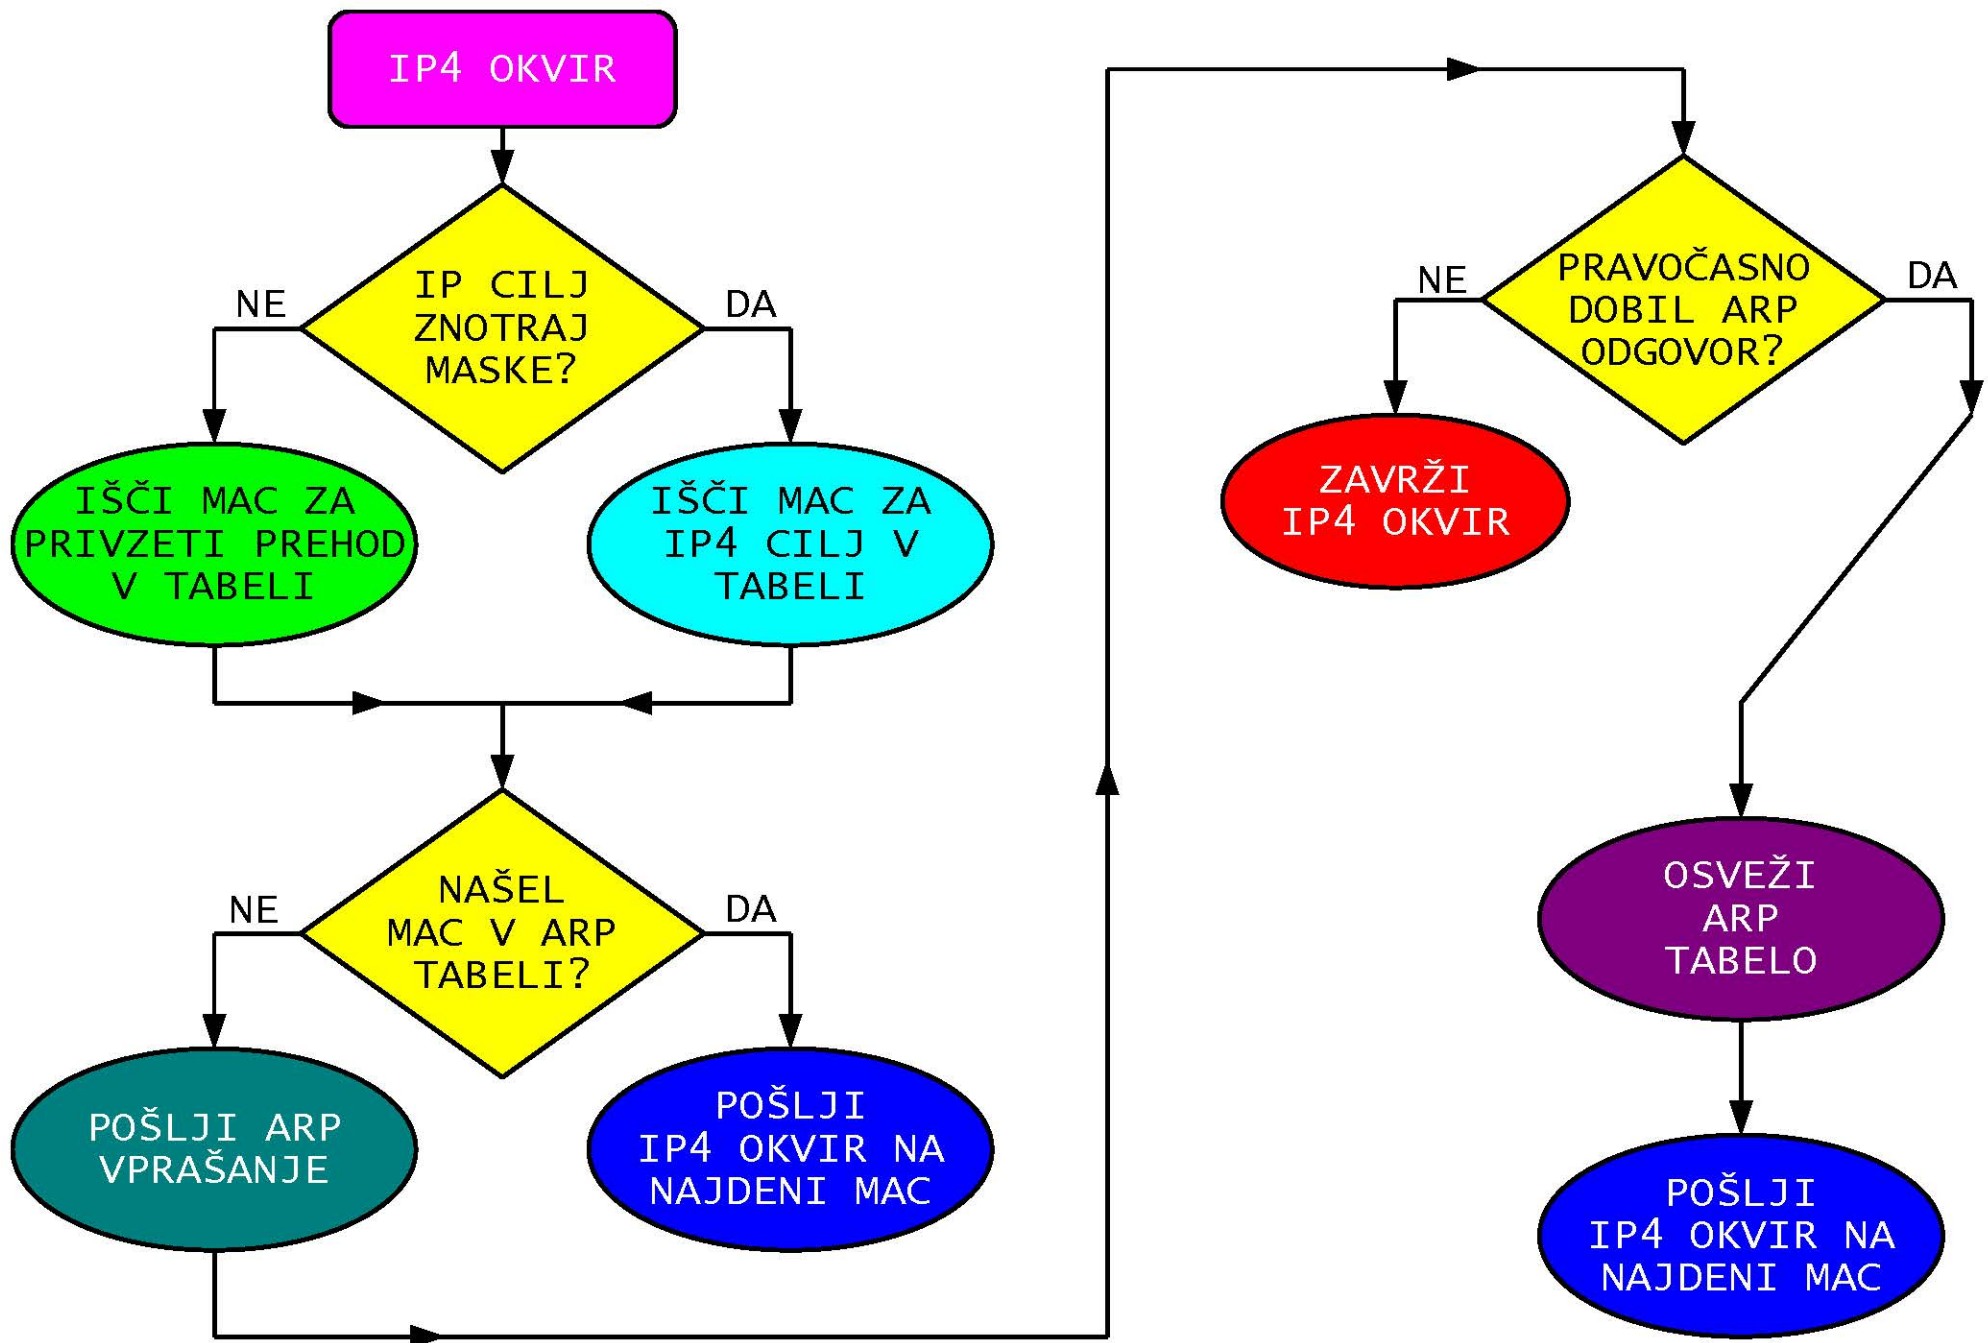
IP4 OKVIR

IP CILJ ZNOTRAJ MASKE?

NE

DA

IŠČI MAC ZA PRIVZETI PREHOD V TABELI

IŠČI MAC ZA IP4 CILJ V TABELI

NAŠEL MAC V ARP TABELI?

NE

DA

POŠLJI ARP VPRAŠANJE

POŠLJI IP4 OKVIR NA NAJDENI MAC

PRAVOČASNO DOBIL ARP ODGOVOR?

NE

DA

ZAVRŽI IP4 OKVIR

OSVEŽI ARP TABELO

POŠLJI IP4 OKVIR NA NAJDENI MAC